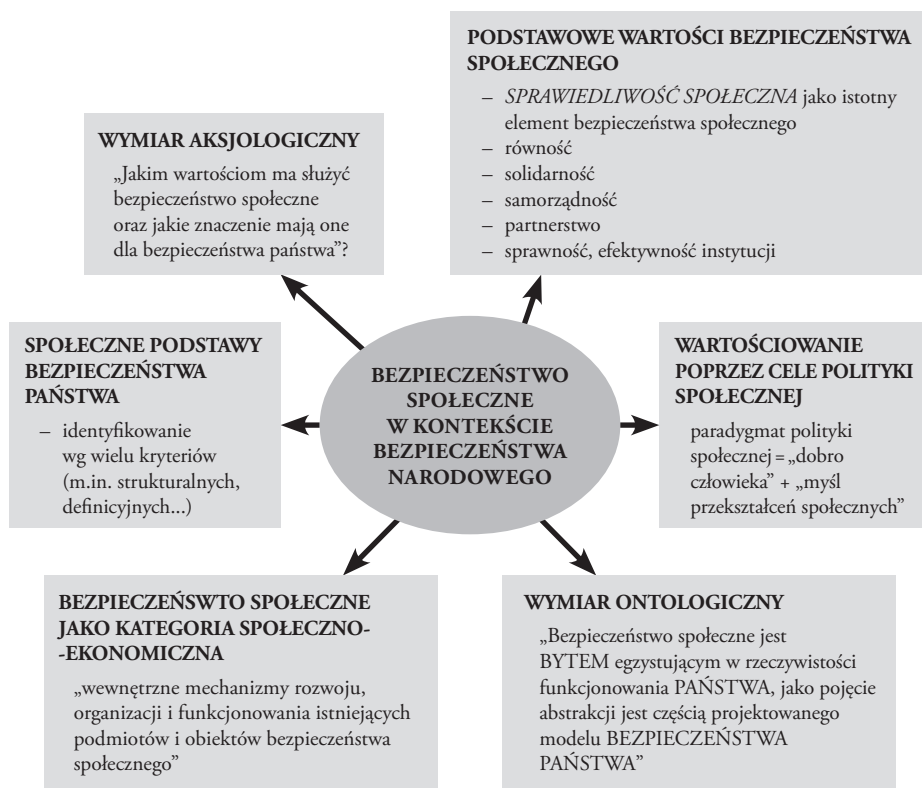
BEZPIECZEŃSTWO SPOŁECZNE W KONTEKŚCIE BEZPIECZEŃSTWA NARODOWEGO

WYMIAR AKSJOLOGICZNY

„Jakim wartościom ma służyć bezpieczeństwo społeczne oraz jakie znaczenie mają one dla bezpieczeństwa państwa"?

PODSTAWOWE WARTOŚCI BEZPIECZEŃSTWA SPOŁECZNEGO

– SPRAWIEDLIWOŚĆ SPOŁECZNA jako istotny element bezpieczeństwa społecznego
– równość
– solidarność
– samorządność
– partnerstwo
– sprawność, efektywność instytucji

SPOŁECZNE PODSTAWY BEZPIECZEŃSTWA PAŃSTWA

– identyfikowanie wg wielu kryteriów (m.in. strukturalnych, definicyjnych...)

WARTOŚCIOWANIE POPRZEZ CELE POLITYKI SPOŁECZNEJ

paradygmat polityki społecznej = „dobro człowieka" + „myśl przekształceń społecznych"

BEZPIECZEŃSWTO SPOŁECZNE JAKO KATEGORIA SPOŁECZNO-EKONOMICZNA

„wewnętrzne mechanizmy rozwoju, organizacji i funkcjonowania istniejących podmiotów i obiektów bezpieczeństwa społecznego"

WYMIAR ONTOLOGICZNY

„Bezpieczeństwo społeczne jest BYTEM egzystującym w rzeczywistości funkcjonowania PAŃSTWA, jako pojęcie abstrakcji jest częścią projektowanego modelu BEZPIECZEŃSTWA PAŃSTWA"